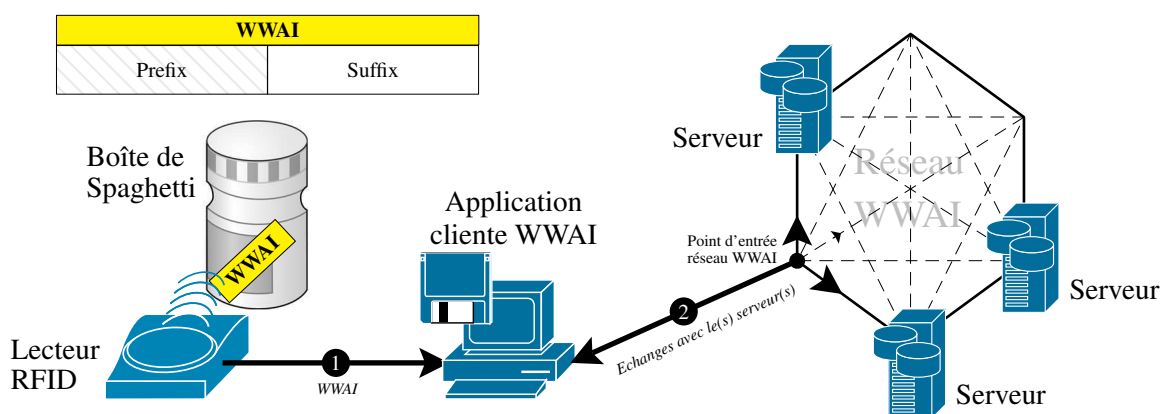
| WWAI | |
|---|---|
| Prefix | Suffix |

Boîte de Spaghetti

WWAI

Lecteur RFID

1

WWAI

Application cliente WWAI

2

Echanges avec le(s) serveur(s)

Point d'entrée réseau WWAI

Serveur

Réseau WWAI

Serveur

Serveur